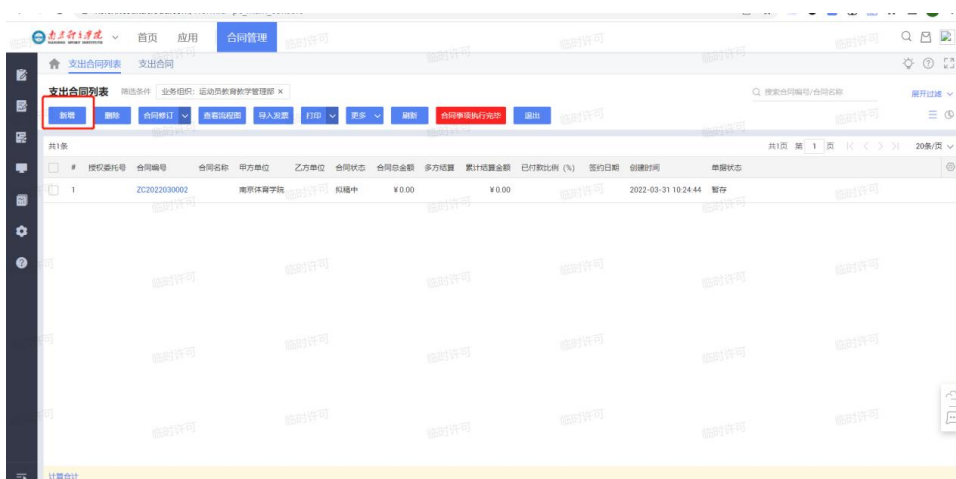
南京体育学院 NANJING SPORT INSTITUTE 首页 应用 合同管理

支出合同列表 支出合同

支出合同列表 筛选条件 业务组织：运动员教育教学管理部 ×

搜索合同编号/合同名称 展开过滤

新增 删除 合同修订 查看流程图 导入发票 打印 更多 刷新 合同事项执行完毕 退出

共1条 共1页 第 1 页 20条/页

| # | 授权委托号 | 合同编号 | 合同名称 | 甲方单位 | 乙方单位 | 合同状态 | 合同总金额 | 多方结算 | 累计结算金额 | 已付款比例 (%) | 签约日期 | 创建时间 | 单据状态 |
|---|---|---|---|---|---|---|---|---|---|---|---|---|---|
| 1 | | ZC2022030002 | | 南京体育学院 | | 拟稿中 | ¥0.00 | | ¥0.00 | | | 2022-03-31 10:24:44 | 暂存 |

计算合计

临时许可